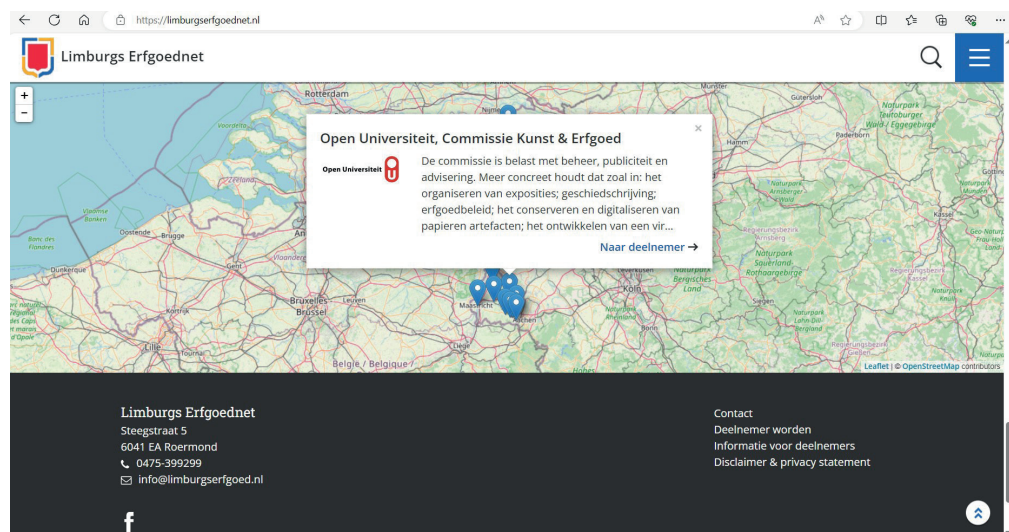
https://limburgserfgoednet.nl

Limburgs Erfgoednet

+
-

Rotterdam
Münster
Gütersloh
Paderborn
Hamm
Voordelta
Zeeland
Vlaamse Banken
Oostende
Brugge
Bans des Flandres
Dunkerque
Gent
Kortrijk
Lille
Tournai
Bruxelles Brussel
Leuven
Maastricht
Liège
Aachen
Köln
Leverkusen
Bonn
Siegen
Kassel
Belgie / Belgique
Naturpark Teutoburger Wald / Eggegebirge
Naturpark Sauerland Rothaargebirge
Regierungsbezirk Arnsberg
Regierungsbezirk Kassel
Regierungsbezirk Gießen
Naturpark Lahn-Dill-Bergland

Open Universiteit, Commissie Kunst & Erfgoed
×
Open Universiteit
De commissie is belast met beheer, publiciteit en advisering. Meer concreet houdt dat zoal in: het organiseren van exposities; geschiedschrijving; erfgoedbeleid; het conserveren en digitaliseren van papieren artefacten; het ontwikkelen van een vir...
Naar deelnemer →

Leaflet | © OpenStreetMap contributors

Limburgs Erfgoednet
Steegstraat 5
6041 EA Roermond
0475-399299
info@limburgserfgoed.nl

Contact
Deelnemer worden
Informatie voor deelnemers
Disclaimer & privacy statement

f